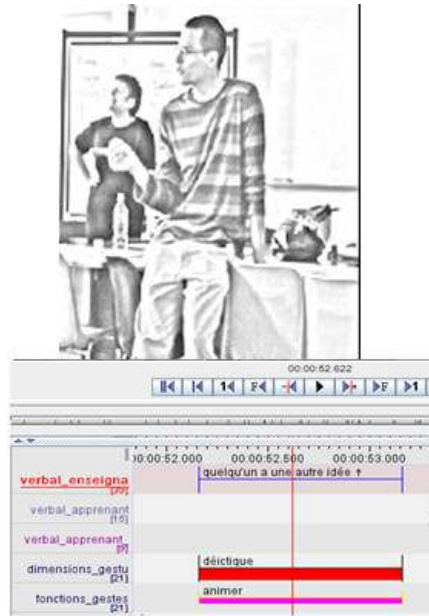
00:00:52.622

00:00:52.000 00:00:52.500 00:00:53.000

verbal_enseigna [20]
quelqu'un a une autre idée ↑

verbal_apprenant [16]

verbal_apprenant [9]

dimensions_gestu [21]
déictique

fonctions_gestes [21]
animer